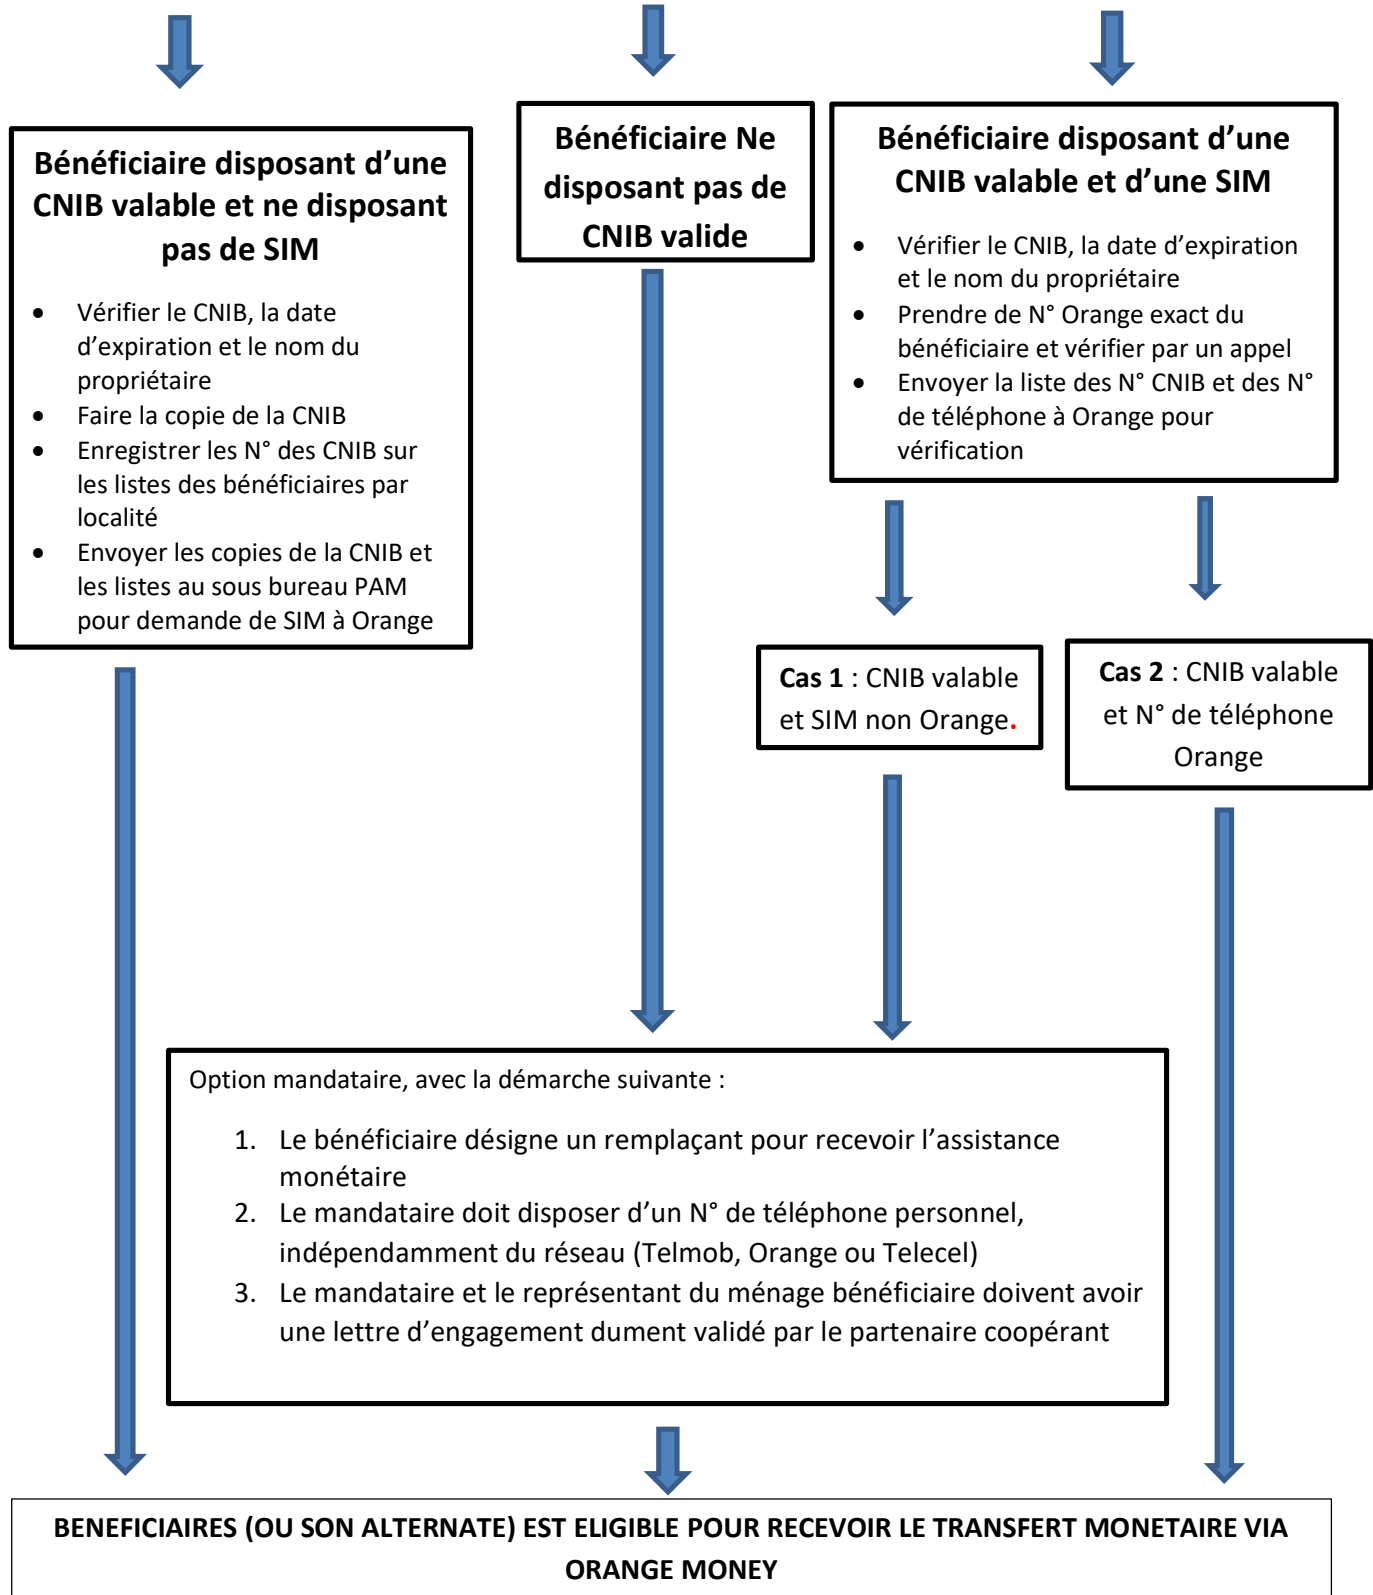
Bénéficiaire disposant d'une CNIB valable et ne disposant pas de SIM

- Vérifier le CNIB, la date d'expiration et le nom du propriétaire
- Faire la copie de la CNIB
- Enregistrer les N° des CNIB sur les listes des bénéficiaires par localité
- Envoyer les copies de la CNIB et les listes au sous bureau PAM pour demande de SIM à Orange

Bénéficiaire Ne disposant pas de CNIB valide

Bénéficiaire disposant d'une CNIB valable et d'une SIM

- Vérifier le CNIB, la date d'expiration et le nom du propriétaire
- Prendre de N° Orange exact du bénéficiaire et vérifier par un appel
- Envoyer la liste des N° CNIB et des N° de téléphone à Orange pour vérification

**Cas 1** : CNIB valable et SIM non Orange.

**Cas 2** : CNIB valable et N° de téléphone Orange

Option mandataire, avec la démarche suivante :

1. Le bénéficiaire désigne un remplaçant pour recevoir l'assistance monétaire
2. Le mandataire doit disposer d'un N° de téléphone personnel, indépendamment du réseau (Telmob, Orange ou Telecel)
3. Le mandataire et le représentant du ménage bénéficiaire doivent avoir une lettre d'engagement dument validé par le partenaire coopérant

BENEFICIAIRES (OU SON ALTERNATE) EST ELIGIBLE POUR RECEVOIR LE TRANSFERT MONETAIRE VIA ORANGE MONEY